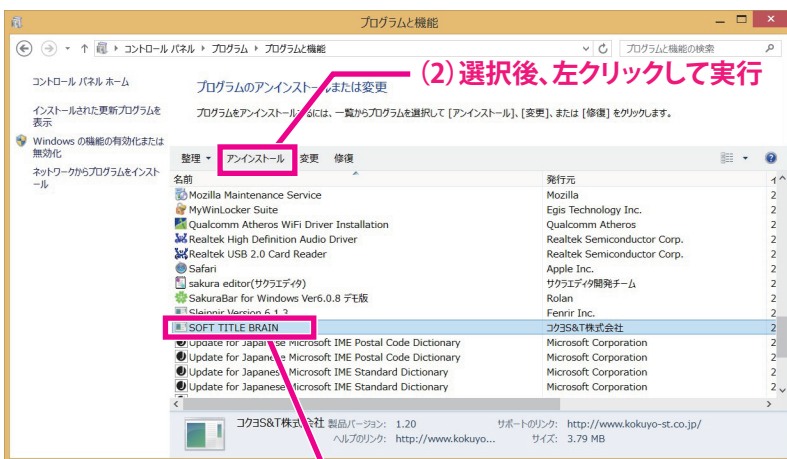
プログラムと機能

コントロール パネル ▸ プログラム ▸ プログラムと機能

プログラムと機能の検索

コントロール パネル ホーム

インストールされた更新プログラムを表示

Windows の機能の有効化または無効化

ネットワークからプログラムをインストール

プログラムのアンインストールまたは変更

(2) 選択後、左クリックして実行

プログラムをアンインストールするには、一覧からプログラムを選択して [アンインストール]、[変更]、または [修復] をクリックします。

整理 ▾ アンインストール 変更 修復

| 名前 | 発行元 | イ |
|---|---|---|
| Mozilla Maintenance Service | Mozilla | 2 |
| MyWinLocker Suite | Egis Technology Inc. | 2 |
| Qualcomm Atheros WiFi Driver Installation | Qualcomm Atheros | 2 |
| Realtek High Definition Audio Driver | Realtek Semiconductor Corp. | 2 |
| Realtek USB 2.0 Card Reader | Realtek Semiconductor Corp. | 2 |
| Safari | Apple Inc. | 2 |
| sakura editor(サクラエディタ) | サクラエディタ開発チーム | 2 |
| SakuraBar for Windows Ver6.0.8 デモ版 | Rolan | 2 |
| Sleipnir Version 6.1.3 | Fenrir Inc. | 2 |
| SOFT TITLE BRAIN | コクヨS&T株式会社 | 2 |
| Update for Japanese Microsoft IME Postal Code Dictionary | Microsoft Corporation | 2 |
| Update for Japanese Microsoft IME Postal Code Dictionary | Microsoft Corporation | 2 |
| Update for Japanese Microsoft IME Standard Dictionary | Microsoft Corporation | 2 |
| Update for Japanese Microsoft IME Standard Dictionary | Microsoft Corporation | 2 |

コクヨS&T株式会社 製品バージョン: 1.20 サポートのリンク: http://www.kokuyo-st.co.jp/
ヘルプのリンク: http://www.kokuyo... サイズ: 3.79 MB